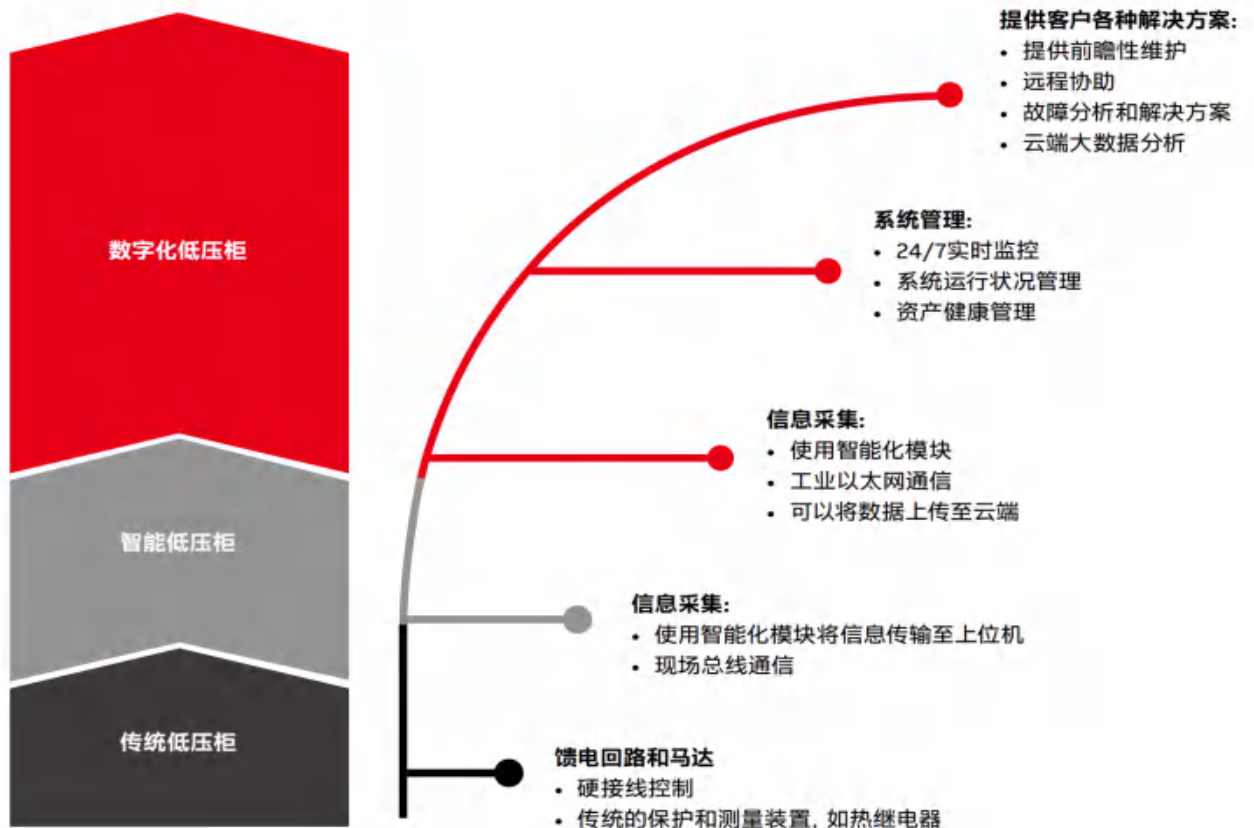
数字化低压柜

智能低压柜

传统低压柜

提供客户各种解决方案:
• 提供前瞻性维护
• 远程协助
• 故障分析和解决方案
• 云端大数据分析

系统管理:
• 24/7实时监控
• 系统运行状况管理
• 资产健康管理

信息采集:
• 使用智能化模块
• 工业以太网通信
• 可以将数据上传至云端

信息采集:
• 使用智能化模块将信息传输至上位机
• 现场总线通信

馈电回路和马达
• 硬接线控制
• 传统的保护和测量装置, 如热继电器